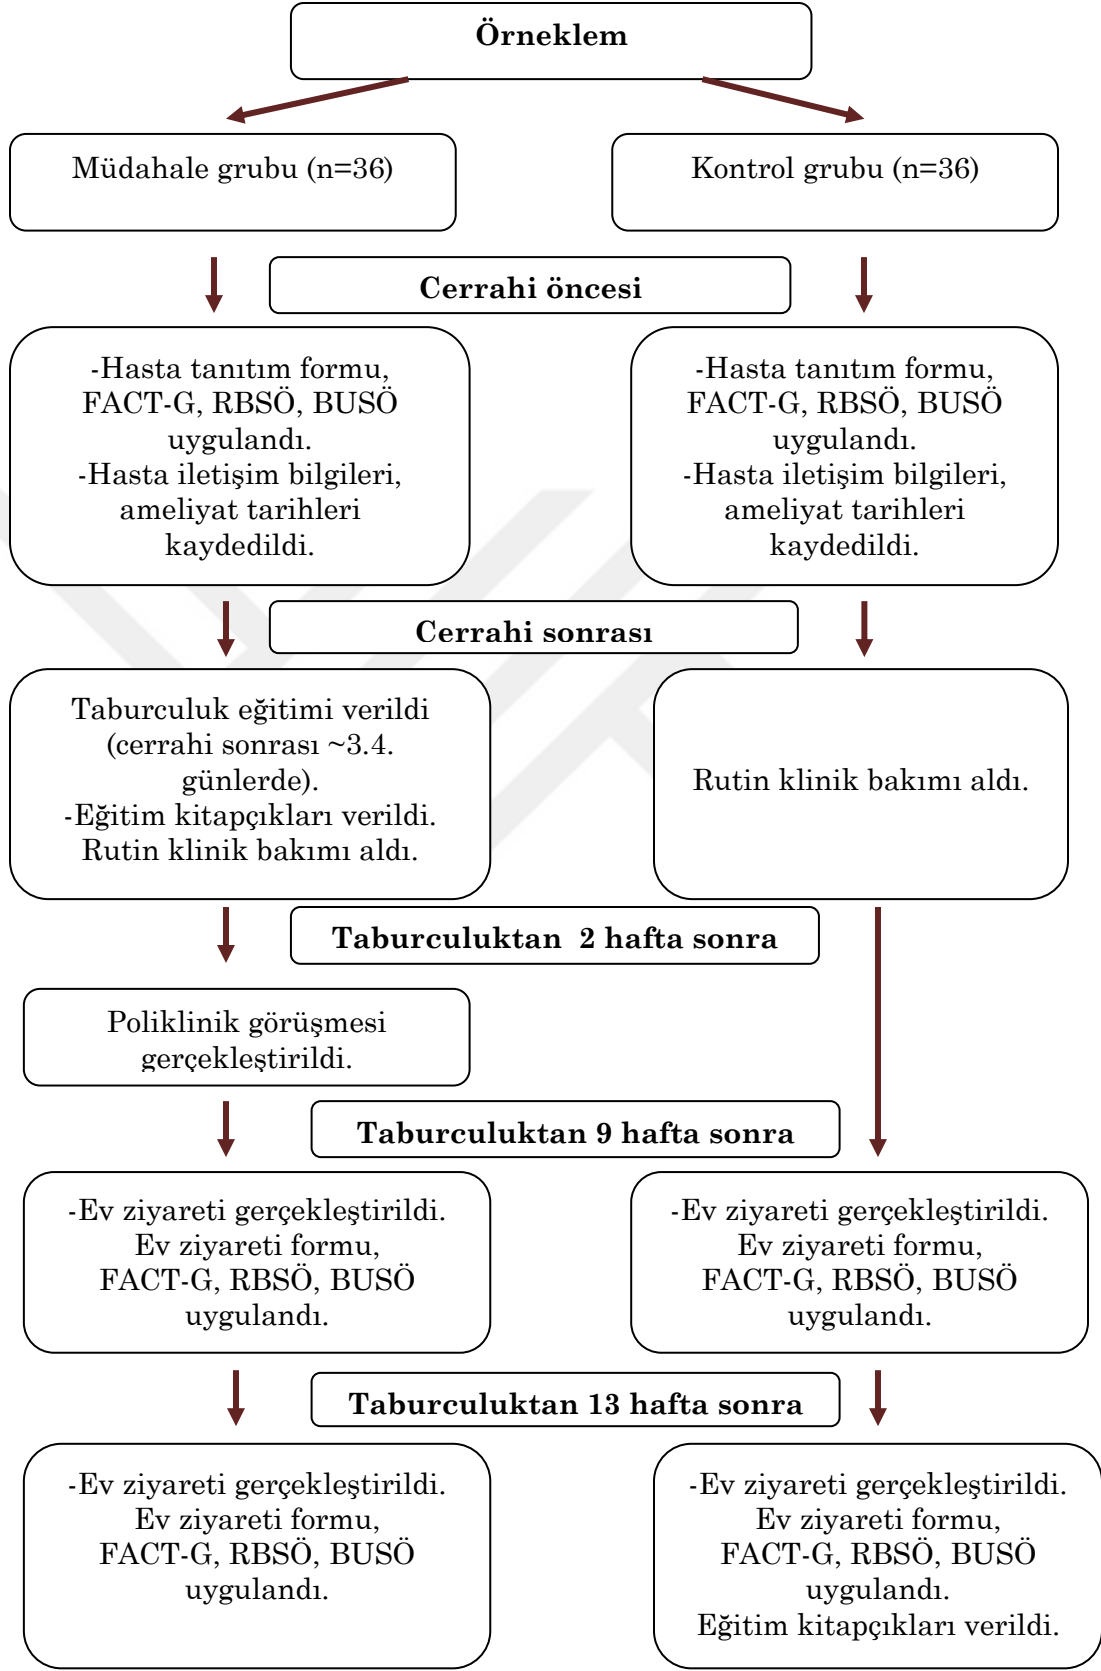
Örneklem

Müdahale grubu (n=36)

Kontrol grubu (n=36)

Cerrahi öncesi

-Hasta tanıtım formu, FACT-G, RBSÖ, BUSÖ uygulandı.
-Hasta iletişim bilgileri, ameliyat tarihleri kaydedildi.

-Hasta tanıtım formu, FACT-G, RBSÖ, BUSÖ uygulandı.
-Hasta iletişim bilgileri, ameliyat tarihleri kaydedildi.

Cerrahi sonrası

Taburculuk eğitimi verildi (cerrahi sonrası ~3.4. günlerde).
-Eğitim kitapçıkları verildi.
Rutin klinik bakımı aldı.

Rutin klinik bakımı aldı.

Taburculuktan 2 hafta sonra

Poliklinik görüşmesi gerçekleştirildi.

Taburculuktan 9 hafta sonra

-Ev ziyareti gerçekleştirildi.
Ev ziyareti formu, FACT-G, RBSÖ, BUSÖ uygulandı.

-Ev ziyareti gerçekleştirildi.
Ev ziyareti formu, FACT-G, RBSÖ, BUSÖ uygulandı.

Taburculuktan 13 hafta sonra

-Ev ziyareti gerçekleştirildi.
Ev ziyareti formu, FACT-G, RBSÖ, BUSÖ uygulandı.

-Ev ziyareti gerçekleştirildi.
Ev ziyareti formu, FACT-G, RBSÖ, BUSÖ uygulandı.
Eğitim kitapçıkları verildi.